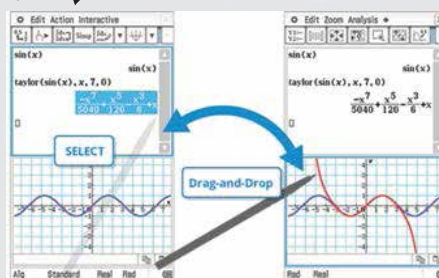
Edit Action Interactive

sin(x)

sin(x)

taylor(sin(x), x, 7, 0)

$\frac{-x^7}{5040}+\frac{x^5}{120}-\frac{x^3}{6}$

SELECT

Alg Standard Real Rad

Edit Zoom Analysis

sin(x)

sin(x)

taylor(sin(x), x, 7, 0)

$\frac{-x^7}{5040}+\frac{x^5}{120}-\frac{x^3}{6}+x$

Drag-and-Drop

Rad Real